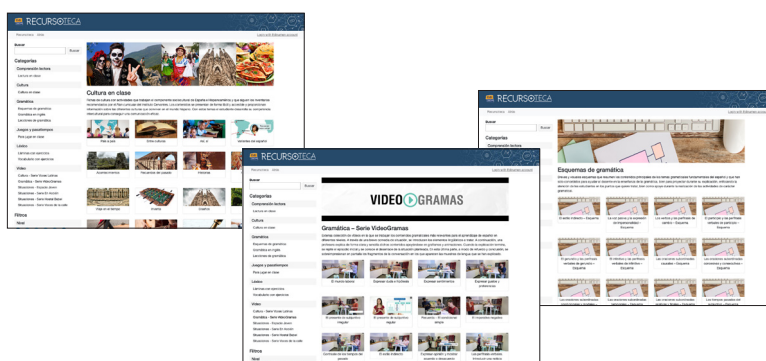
RECURSOTECA

Buscar

Categorías

Comprensión lectora

Cultura

Cultura en clase

Gramática

Esquemas de gramática

Juegos y pasatiempos

Léxico

Vídeo

Filtros

Nivel

Cultura en clase

RECURSOTECA

Buscar

Categorías

Comprensión lectora

Cultura

Gramática

Esquemas de gramática

Juegos y pasatiempos

Léxico

Vídeo

Filtros

Nivel

VIDEOGRAMAS

Gramática – Serie VideoGramas

RECURSOTECA

Buscar

Categorías

Comprensión lectora

Esquemas de gramática